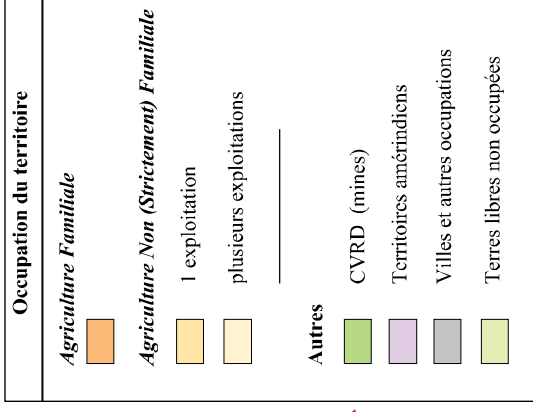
Occupation du territoire

Agriculture Familiale

Agriculture Non (Strictement) Familiale

1 exploitation

plusieurs exploitations

Autres

CVRD (mines)

Territoires amérindiens

Villes et autres occupations

Terres libres non occupées